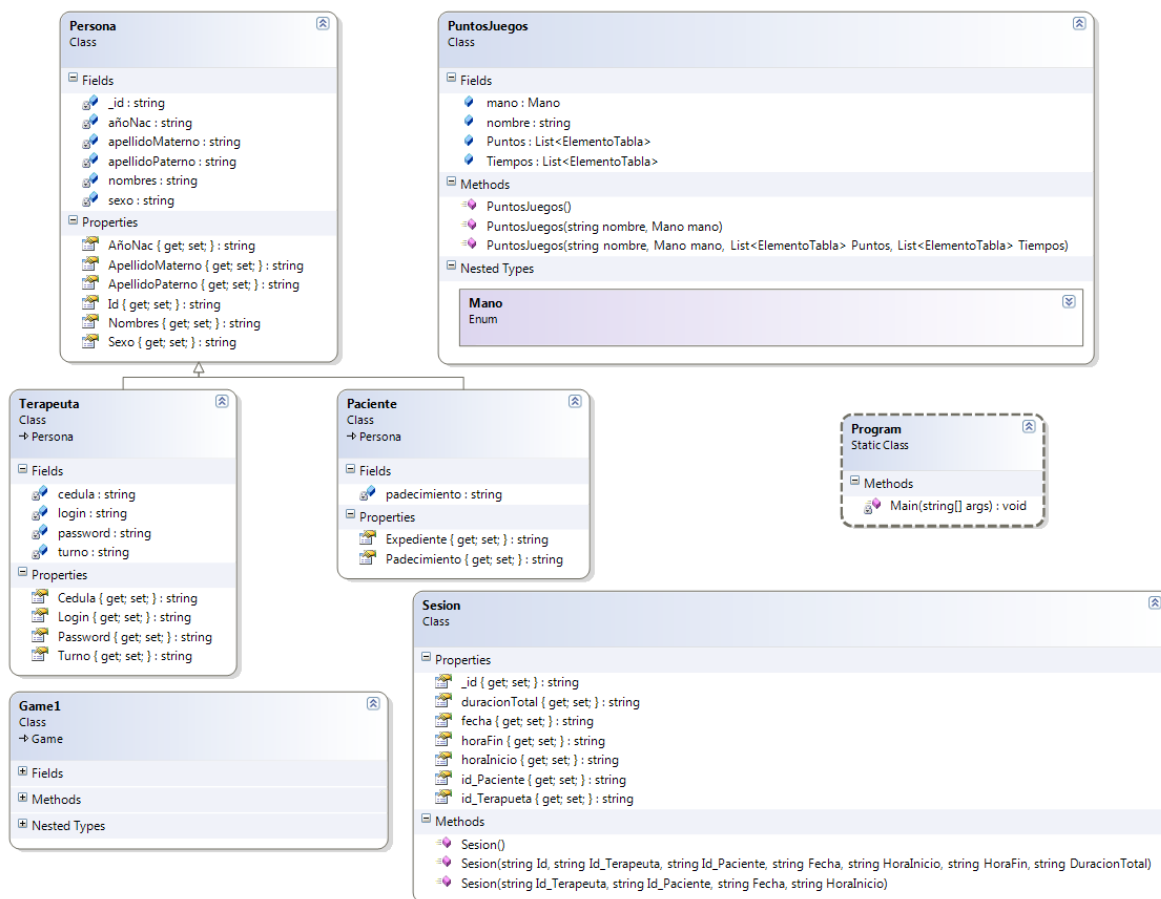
Persona
Class

Fields
_id : string
añoNac : string
apellidoMaterno : string
apellidoPaterno : string
nombres : string
sexo : string

Properties
AñoNac { get; set; } : string
ApellidoMaterno { get; set; } : string
ApellidoPaterno { get; set; } : string
Id { get; set; } : string
Nombres { get; set; } : string
Sexo { get; set; } : string

PuntosJuegos
Class

Fields
mano : Mano
nombre : string
Puntos : List<ElementoTabla>
Tiempos : List<ElementoTabla>

Methods
PuntosJuegos()
PuntosJuegos(string nombre, Mano mano)
PuntosJuegos(string nombre, Mano mano, List<ElementoTabla> Puntos, List<ElementoTabla> Tiempos)

Nested Types
Mano
Enum

Terapeuta
Class
→ Persona

Fields
cedula : string
login : string
password : string
turno : string

Properties
Cedula { get; set; } : string
Login { get; set; } : string
Password { get; set; } : string
Turno { get; set; } : string

Paciente
Class
→ Persona

Fields
padecimiento : string

Properties
Expediente { get; set; } : string
Padecimiento { get; set; } : string

Program
Static Class

Methods
Main(string[] args) : void

Game1
Class
→ Game

Fields
Methods
Nested Types

Sesion
Class

Properties
_id { get; set; } : string
duracionTotal { get; set; } : string
fecha { get; set; } : string
horaFin { get; set; } : string
horaInicio { get; set; } : string
id_Paciente { get; set; } : string
id_Terapueta { get; set; } : string

Methods
Sesion()
Sesion(string Id, string Id_Terapeuta, string Id_Paciente, string Fecha, string HoraInicio, string HoraFin, string DuracionTotal)
Sesion(string Id_Terapeuta, string Id_Paciente, string Fecha, string HoraInicio)